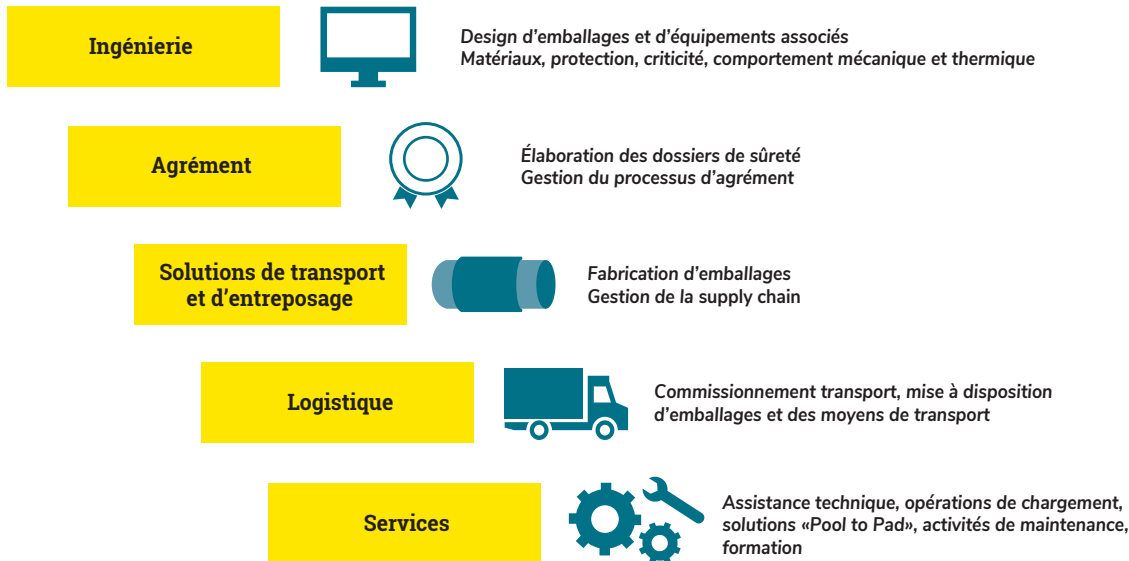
Ingénierie

Design d’emballages et d’équipements associés
Matériaux, protection, criticité, comportement mécanique et thermique

Agrément

Élaboration des dossiers de sûreté
Gestion du processus d’agrément

Solutions de transport et d’entreposage

Fabrication d’emballages
Gestion de la supply chain

Logistique

Commissionnement transport, mise à disposition d’emballages et des moyens de transport

Services

Assistance technique, opérations de chargement, solutions «Pool to Pad», activités de maintenance, formation